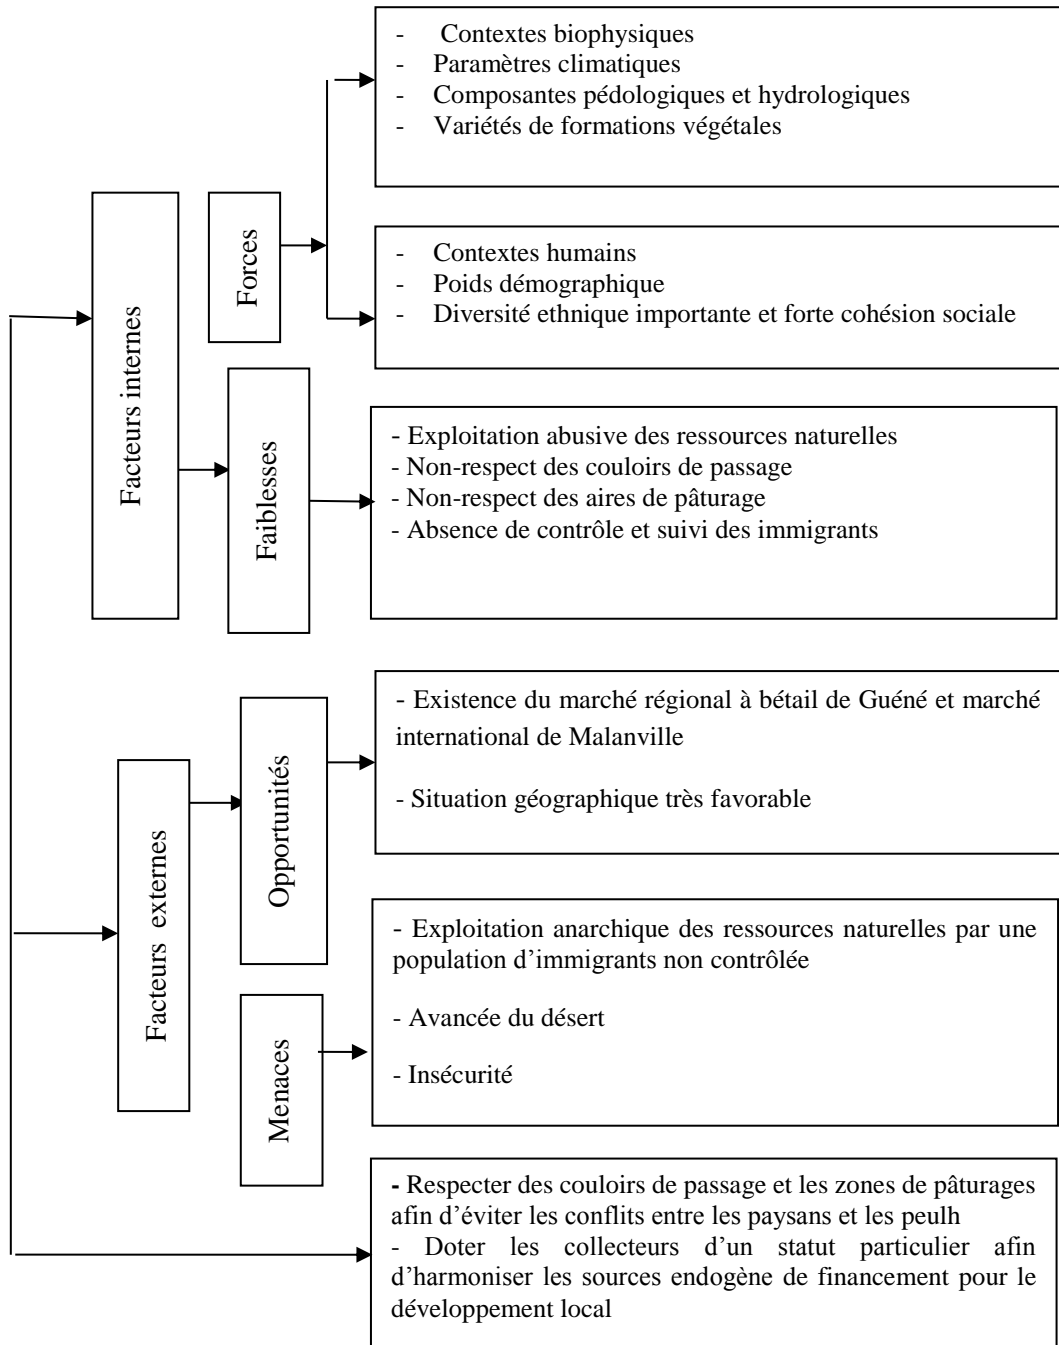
Facteurs internes

Forces

- Contextes biophysiques
- Paramètres climatiques
- Composantes pédologiques et hydrologiques
- Variétés de formations végétales

- Contextes humains
- Poids démographique
- Diversité ethnique importante et forte cohésion sociale

Faiblesses

- Exploitation abusive des ressources naturelles
- Non-respect des couloirs de passage
- Non-respect des aires de pâturage
- Absence de contrôle et suivi des immigrants

Facteurs externes

Opportunités

- Existence du marché régional à bétail de Guéné et marché international de Malanville

- Situation géographique très favorable

Menaces

- Exploitation anarchique des ressources naturelles par une population d'immigrants non contrôlée

- Avancée du désert

- Insécurité

- Respecter des couloirs de passage et les zones de pâturages afin d'éviter les conflits entre les paysans et les peulh
- Doter les collecteurs d'un statut particulier afin d'harmoniser les sources endogène de financement pour le développement local